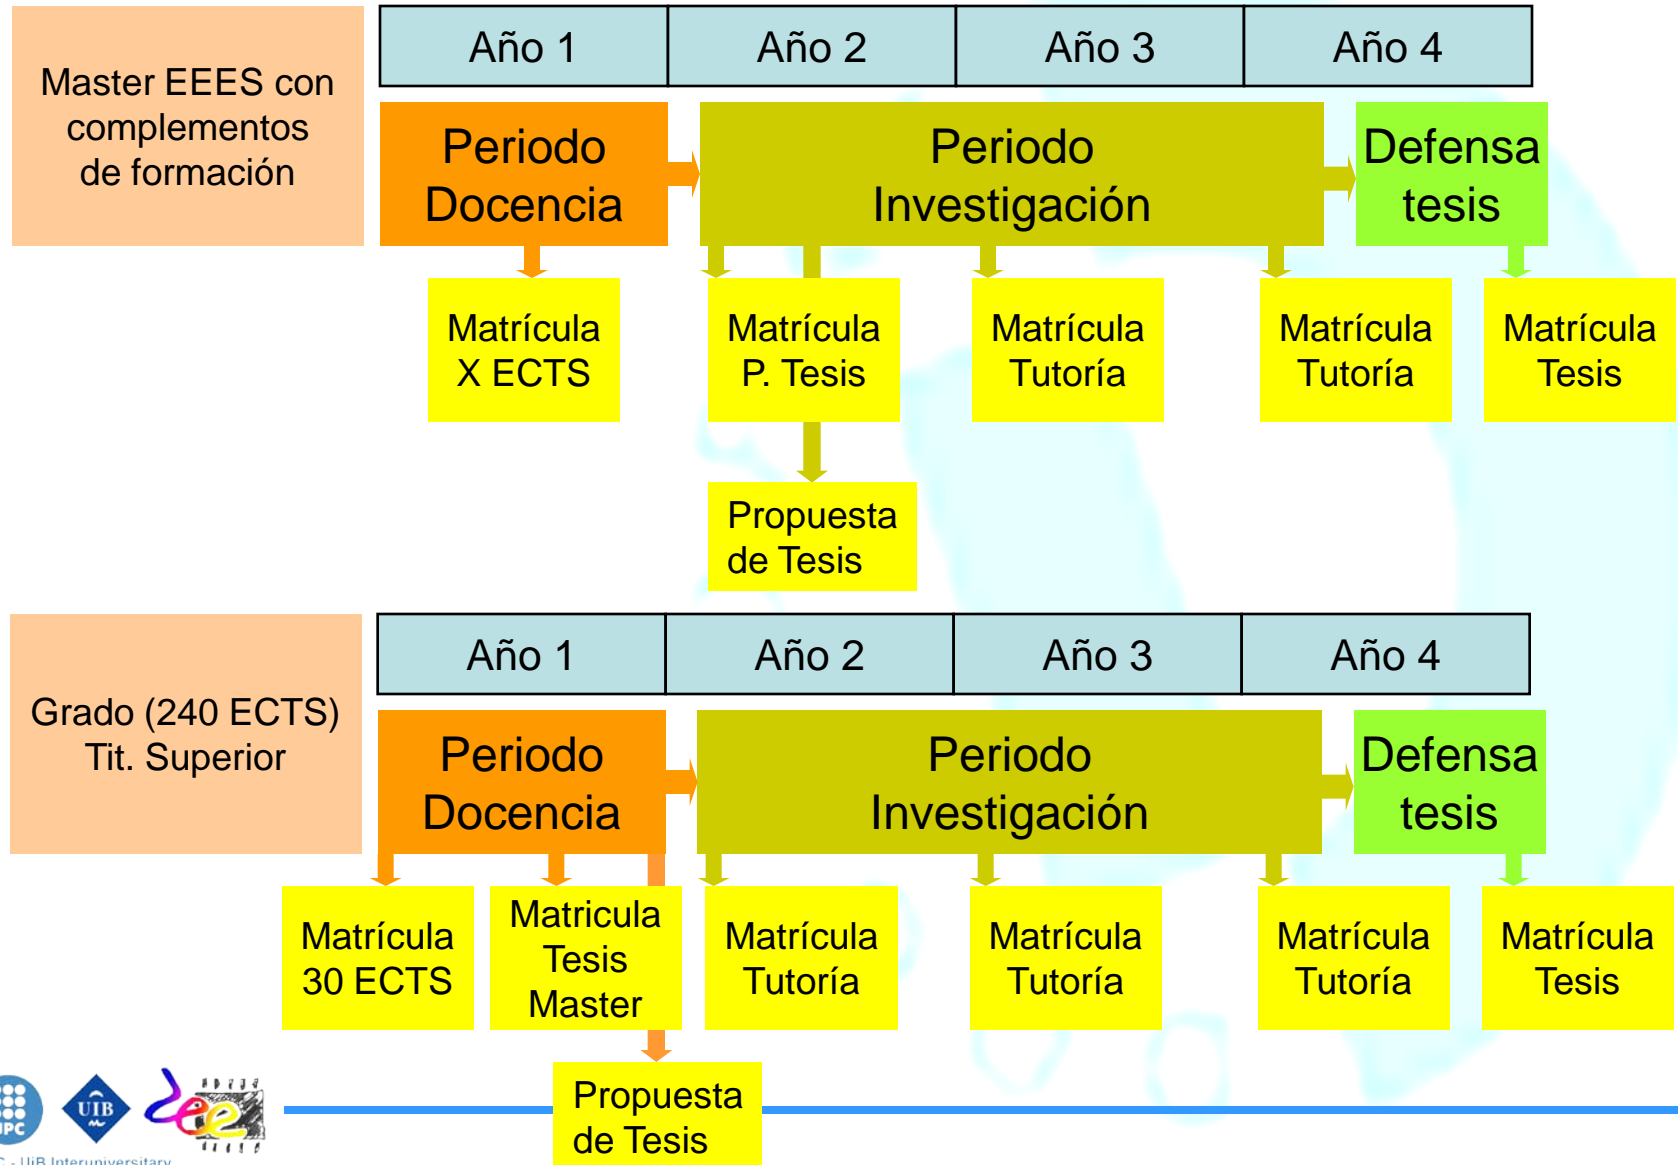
Master EEES con complementos de formación

| Año 1 | Año 2 | Año 3 | Año 4 |
|---|---|---|---|

Periodo Docencia

Periodo Investigación

Defensa tesis

Matrícula X ECTS

Matrícula P. Tesis

Matrícula Tutoría

Matrícula Tutoría

Matrícula Tesis

Propuesta de Tesis

Grado (240 ECTS) Tit. Superior

| Año 1 | Año 2 | Año 3 | Año 4 |
|---|---|---|---|

Periodo Docencia

Periodo Investigación

Defensa tesis

Matrícula 30 ECTS

Matricula Tesis Master

Matrícula Tutoría

Matrícula Tutoría

Matrícula Tutoría

Matrícula Tesis

Propuesta de Tesis

UPC

UIB

C - UiB Interuniversitary